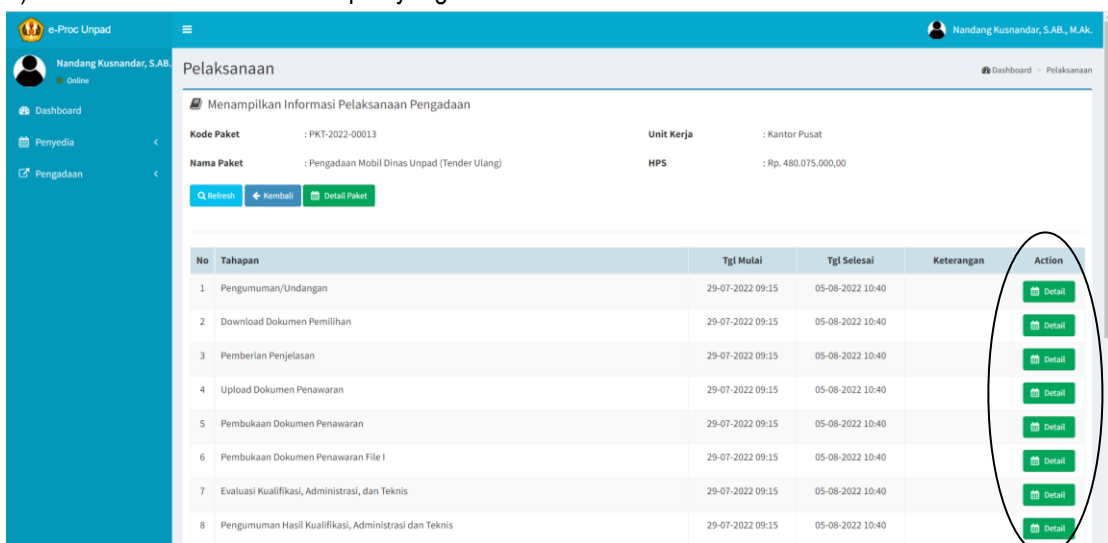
e-Proc Unpad

Nandang Kusnandar, S.AB., M.Ak.

Nandang Kusnandar, S.AB.
Online

Dashboard
Penyedia
Pengadaan

Pelaksanaan

Dashboard > Pelaksanaan

Menampilkan Informasi Pelaksanaan Pengadaan

Kode Paket : PKT-2022-00013
Unit Kerja : Kantor Pusat
Nama Paket : Pengadaan Mobil Dinas Unpad (Tender Ulang)
HPS : Rp. 480.075.000,00

Refresh | Kembali | Detail Paket

| No | Tahapan | Tgl Mulai | Tgl Selesai | Keterangan | Action |
|---|---|---|---|---|---|
| 1 | Pengumuman/Undangan | 29-07-2022 09:15 | 05-08-2022 10:40 | | Detail |
| 2 | Download Dokumen Pemilihan | 29-07-2022 09:15 | 05-08-2022 10:40 | | Detail |
| 3 | Pemberian Penjelasan | 29-07-2022 09:15 | 05-08-2022 10:40 | | Detail |
| 4 | Upload Dokumen Penawaran | 29-07-2022 09:15 | 05-08-2022 10:40 | | Detail |
| 5 | Pembukaan Dokumen Penawaran | 29-07-2022 09:15 | 05-08-2022 10:40 | | Detail |
| 6 | Pembukaan Dokumen Penawaran File I | 29-07-2022 09:15 | 05-08-2022 10:40 | | Detail |
| 7 | Evaluasi Kualifikasi, Administrasi, dan Teknis | 29-07-2022 09:15 | 05-08-2022 10:40 | | Detail |
| 8 | Pengumuman Hasil Kualifikasi, Administrasi dan Teknis | 29-07-2022 09:15 | 05-08-2022 10:40 | | Detail |